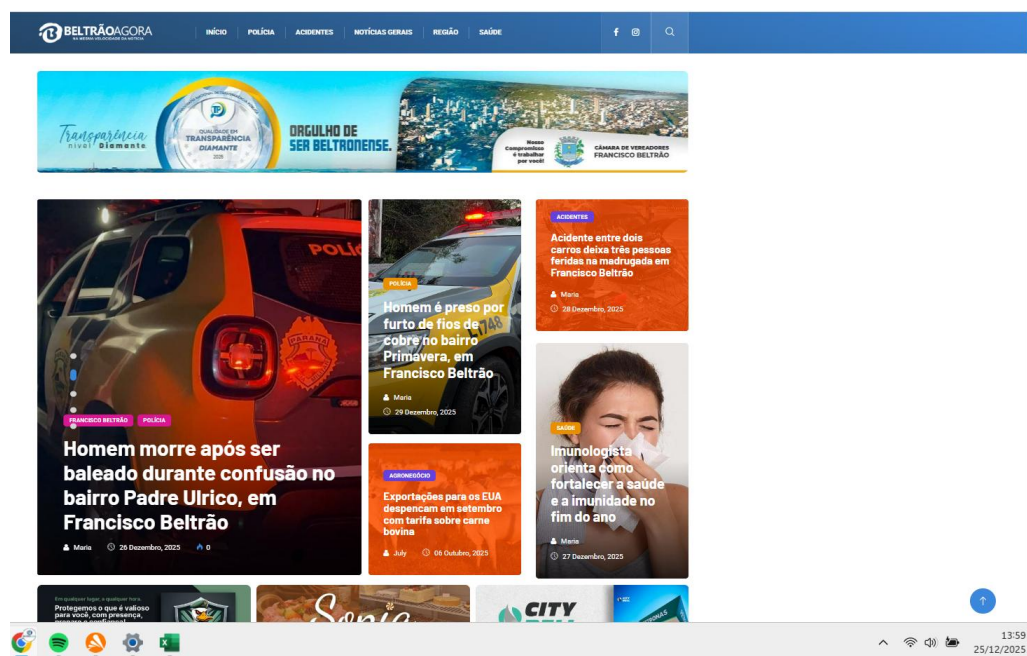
BELTRÃOAGORA
NA MESMA VELOCIDADE DA NOTÍCIA

INÍCIO POLÍCIA ACIDENTES NOTÍCIAS GERAIS REGIÃO SAÚDE

Transparência nível Diamante
QUALIDADE EM TRANSPARÊNCIA DIAMANTE 2025
ORGULHO DE SER BELTRONENSE.
Nosso Compromisso é trabalhar por você!
CÂMARA DE VEREADORES FRANCISCO BELTRÃO

FRANCISCO BELTRÃO POLÍCIA
Homem morre após ser baleado durante confusão no bairro Padre Ulrico, em Francisco Beltrão
Maria 26 Dezembro, 2025 0

POLÍCIA
Homem é preso por furto de fios de cobre no bairro Primavera, em Francisco Beltrão
Maria
29 Dezembro, 2025

ACIDENTES
Acidente entre dois carros deixa três pessoas feridas na madrugada em Francisco Beltrão
Maria
28 Dezembro, 2025

AGRONEGÓCIO
Exportações para os EUA despencam em setembro com tarifa sobre carne bovina
July 06 Outubro, 2025

SAÚDE
Imunologista orienta como fortalecer a saúde e a imunidade no fim do ano
Maria
27 Dezembro, 2025

Em qualquer lugar, a qualquer hora.
Protegemos o que é valioso para você, com presença, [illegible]

CITY

13:59
25/12/2025